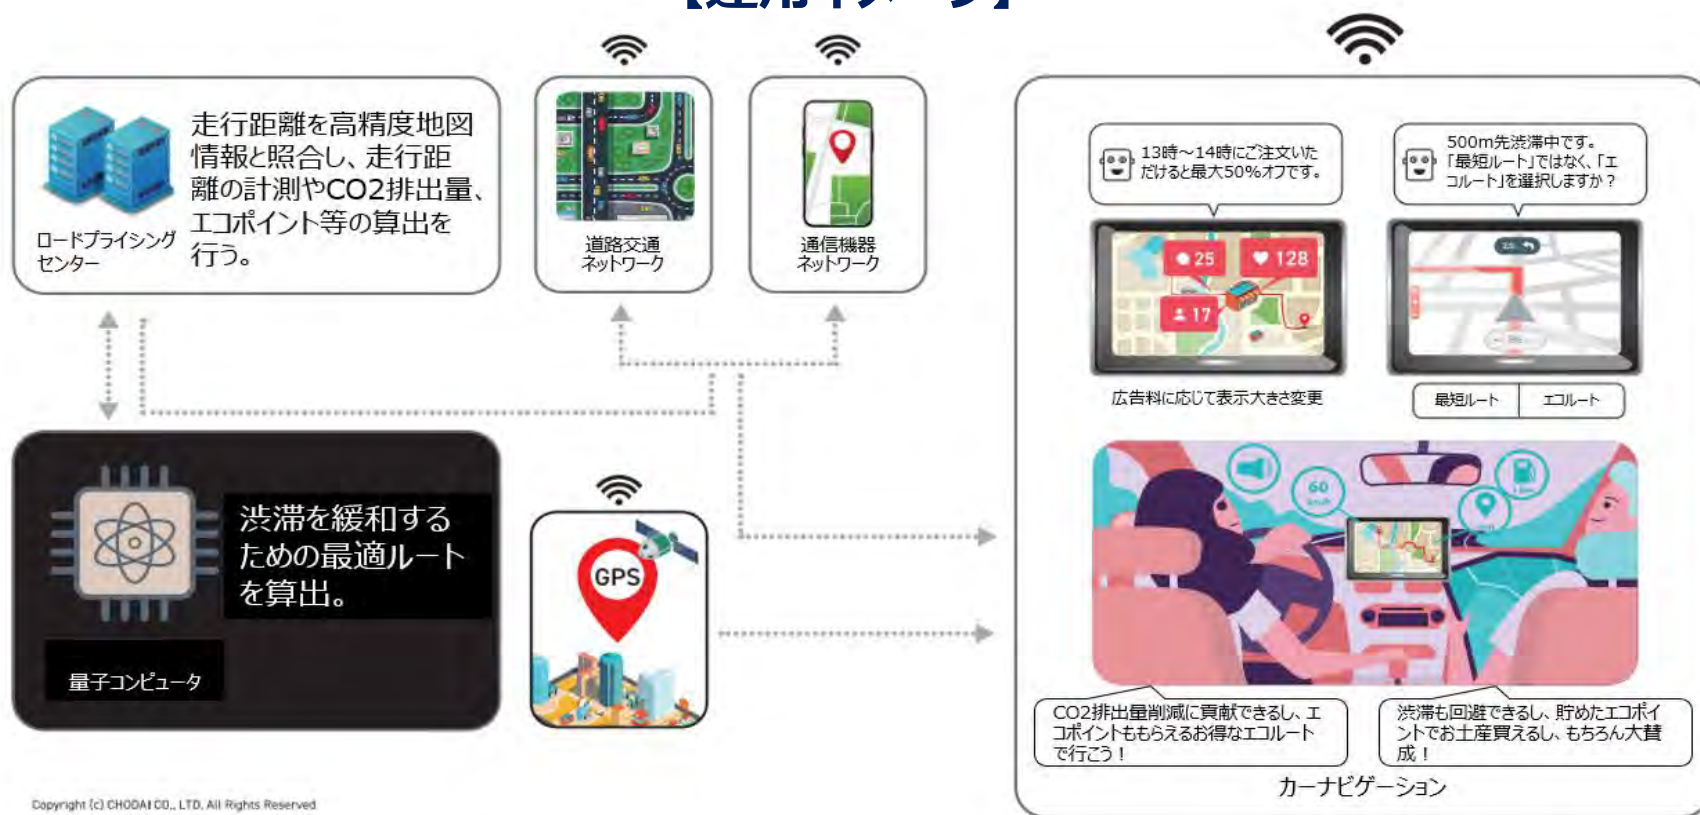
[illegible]

ロードプライシングセンター

走行距離を高精度地図情報と照合し、走行距離の計測や$CO_2$排出量、エコポイント等の算出を行う。

道路交通ネットワーク

通信機器ネットワーク

13時～14時にご注文いただけると最大50%オフです。

500m先渋滞中です。「最短ルート」ではなく、「エコルート」を選択しますか？

25
128
17

広告料に応じて表示大きさ変更

最短ルート | エコルート

渋滞を緩和するための最適ルートを算出。

量子コンピュータ

GPS

60

$CO_2$排出量削減に貢献できるし、エコポイントももらえるお得なエコルートで行こう！

渋滞も回避できるし、貯めたエコポイントでお土産買えるし、もちろん大賛成！

カーナビゲーション

Copyright (c) CHODAI CO., LTD. All Rights Reserved